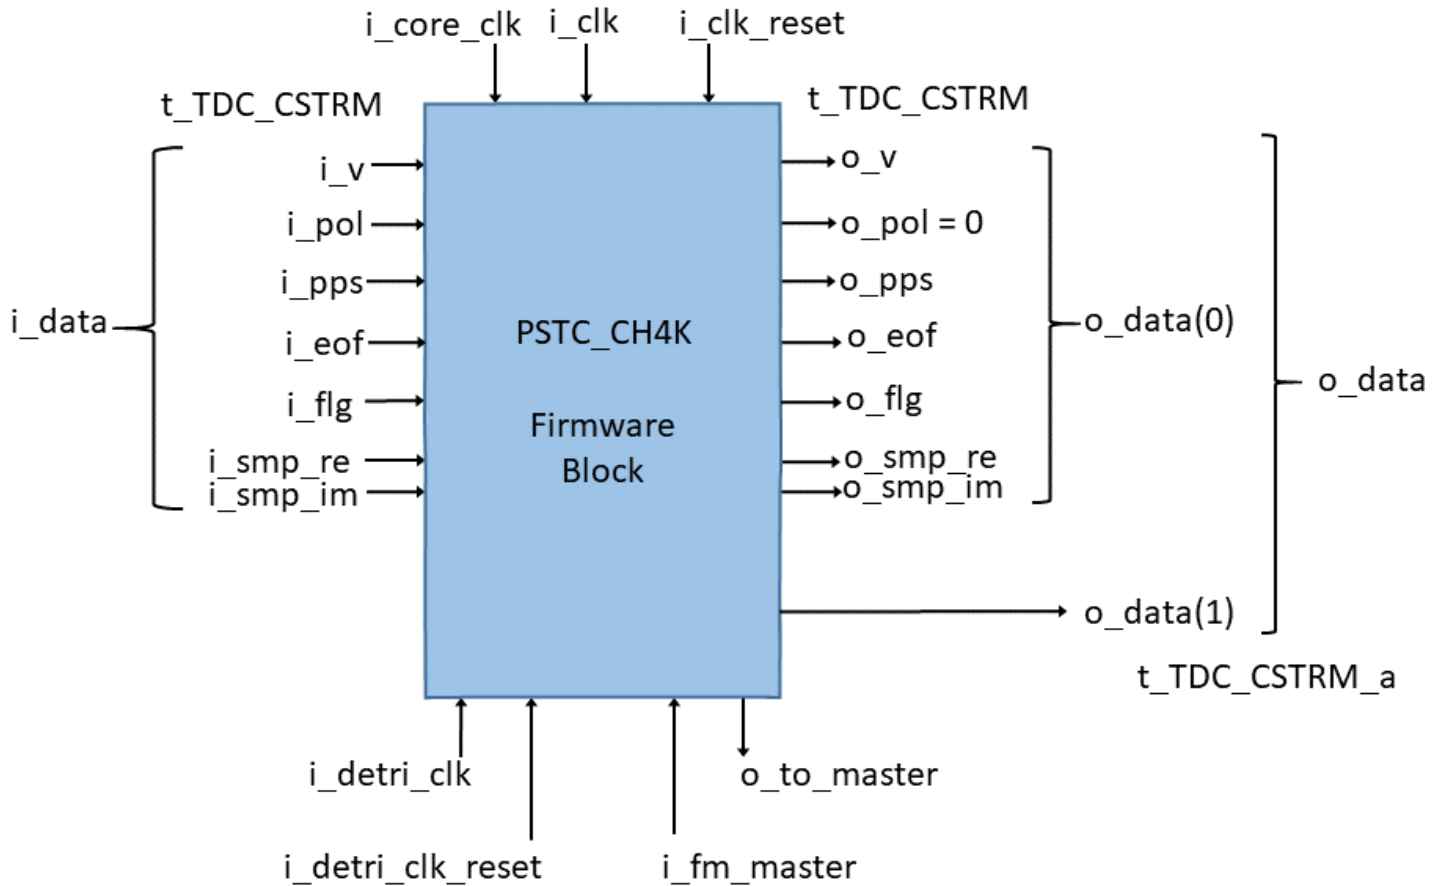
i_core_clk i_clk i_clk_reset

t_TDC_CSTRM

t_TDC_CSTRM

i_data

i_v
i_pol
i_pps
i_eof
i_flg
i_smp_re
i_smp_im

PSTC_CH4K

Firmware Block

o_v
o_pol = 0
o_pps
o_eof
o_flg
o_smp_re
o_smp_im

o_data(0)

o_data

o_data(1)

t_TDC_CSTRM_a

i_detri_clk

o_to_master

i_detri_clk_reset

i_fm_master